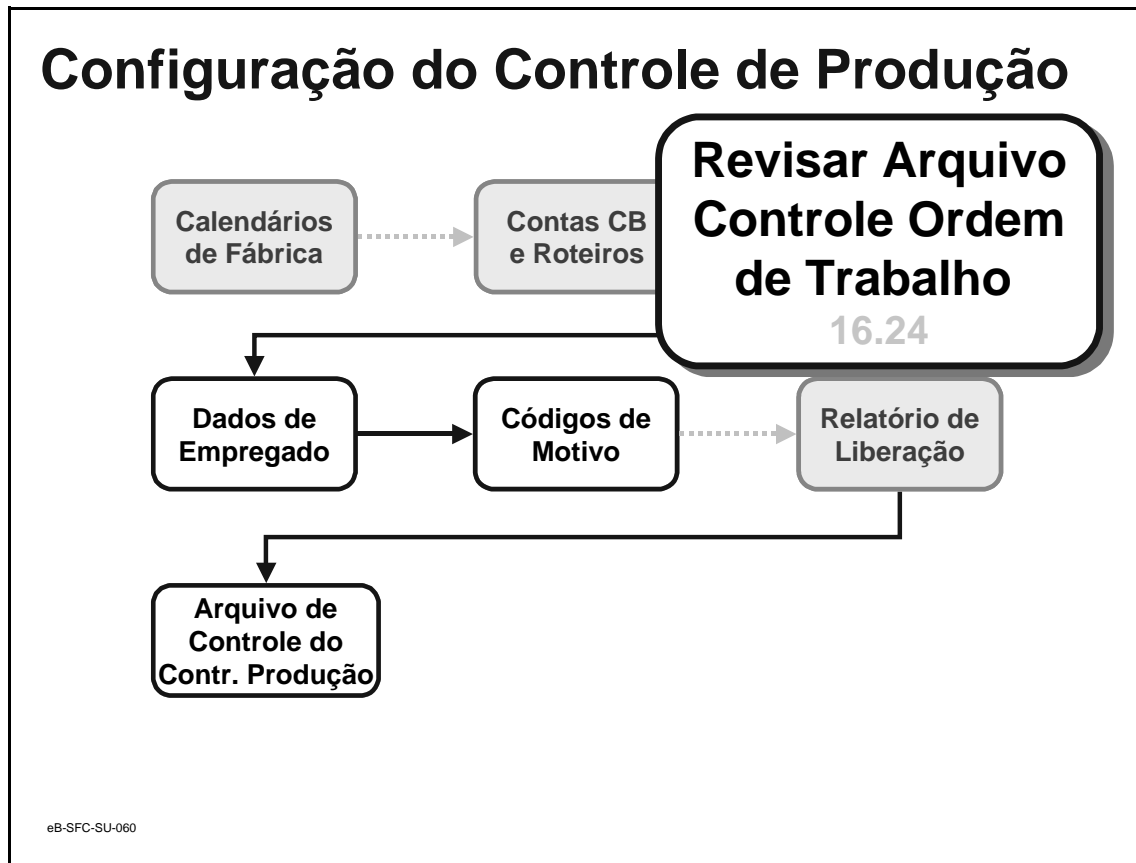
Configuração do Controle de Produção

Calendários de Fábrica

Contas CB e Roteiros

Revisar Arquivo Controle Ordem de Trabalho
16.24

Dados de Empregado

Códigos de Motivo

Relatório de Liberação

Arquivo de Controle do Contr. Produção

eB-SFC-SU-060